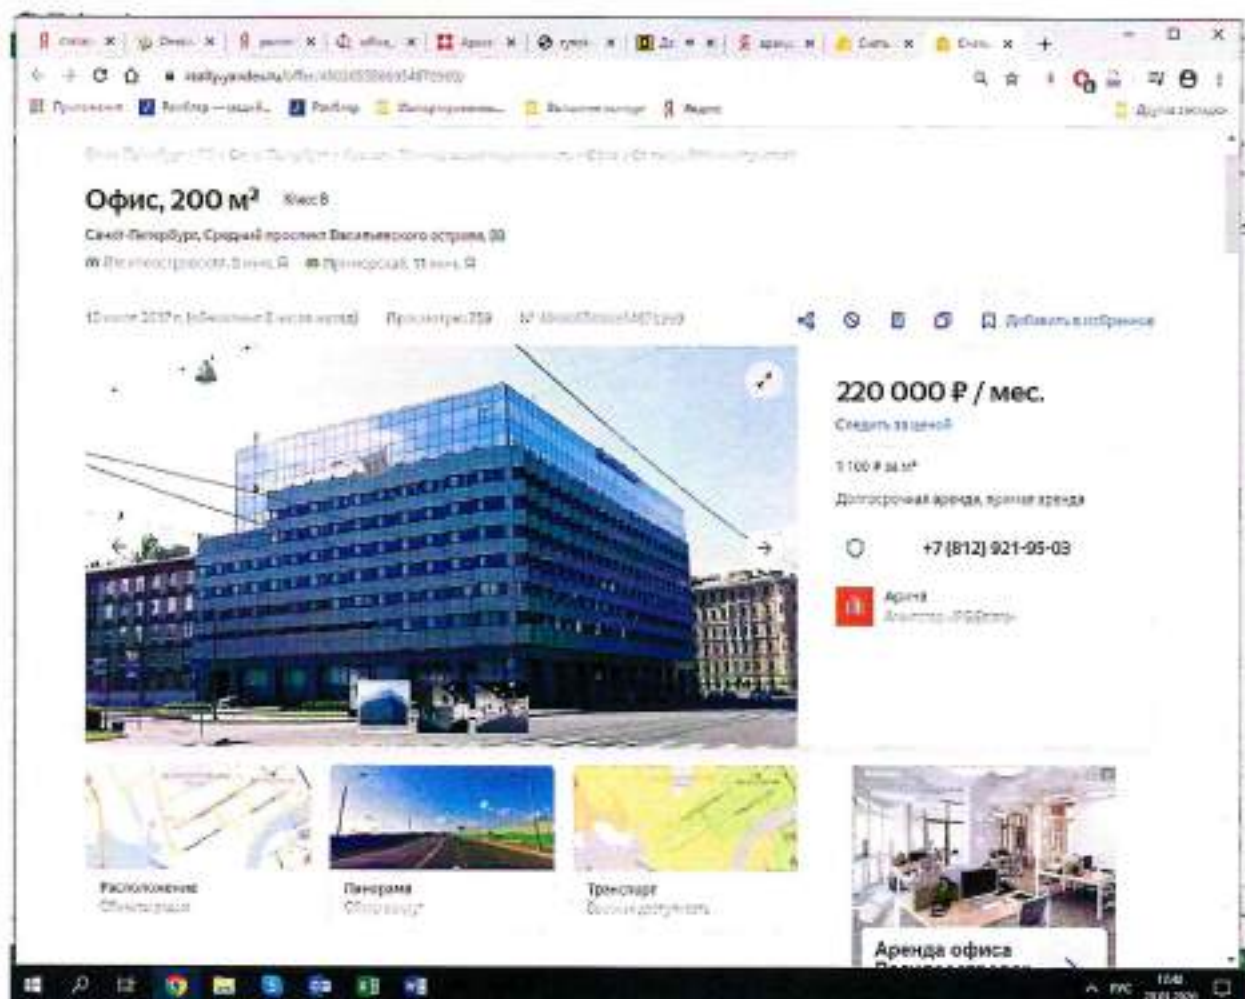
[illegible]

Офис, 200 м²   Класс В

Санкт-Петербург, Средний проспект Васильевского острова, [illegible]

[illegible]   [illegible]

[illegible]   Просмотров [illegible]   № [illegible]   Добавить в избранное

220 000 ₽ / мес.

Следить за ценой

1 100 ₽ за м²

Долгосрочная аренда, прямая аренда

+7 (812) 921-95-03

Аренда
Агентство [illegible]

Расположение
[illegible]

Панорама
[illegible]

Транспорт
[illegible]

Аренда офиса
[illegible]

РУС
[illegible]